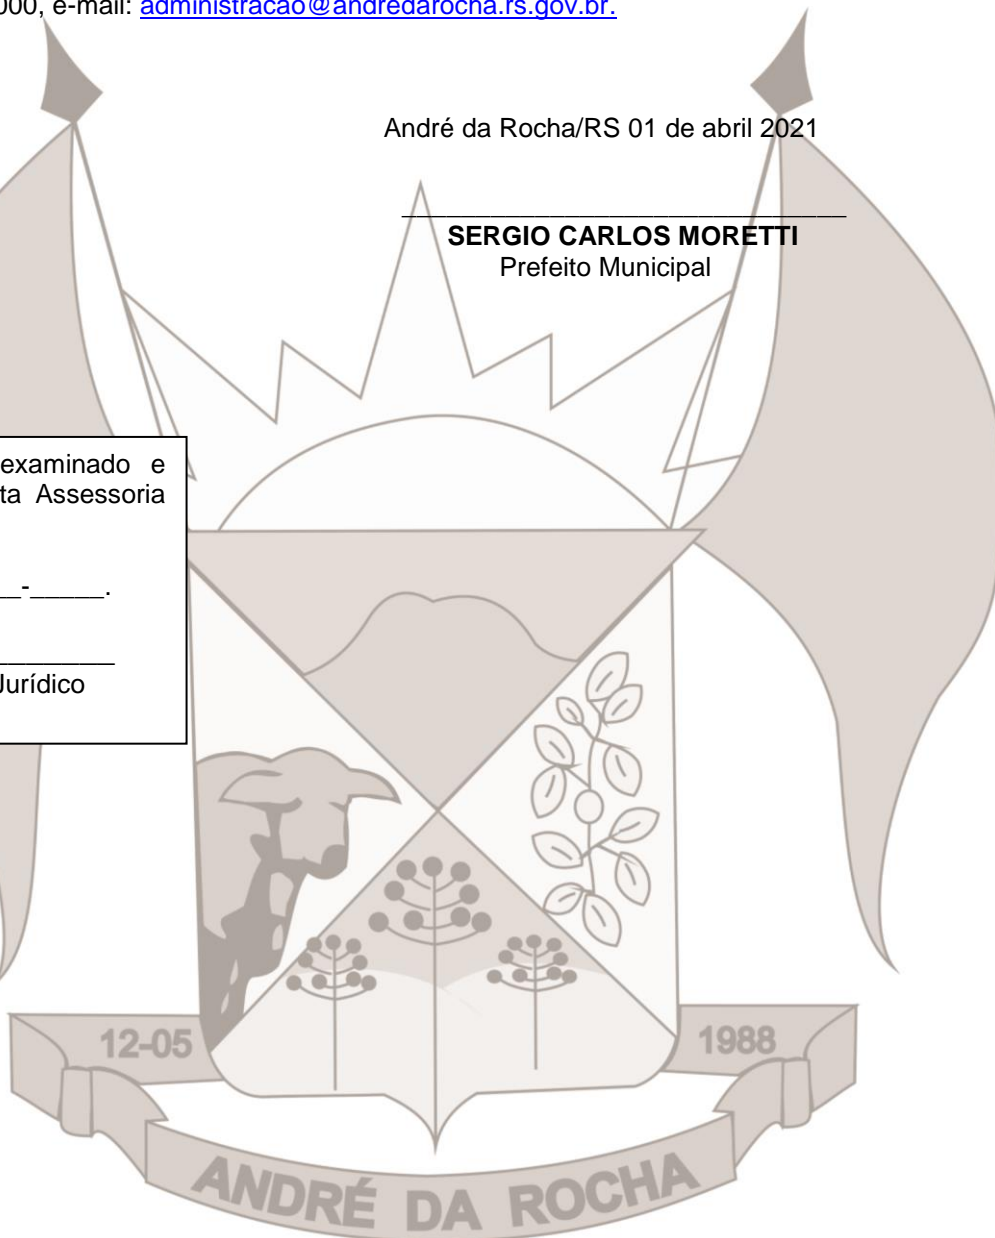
000, e-mail: administracao@andredarocha.rs.gov.br.

André da Rocha/RS 01 de abril 2021

_______________________________
SERGIO CARLOS MORETTI
Prefeito Municipal

examinado e
ta Assessoria

_-_____.

________
Jurídico

12-05

1988

ANDRÉ DA ROCHA